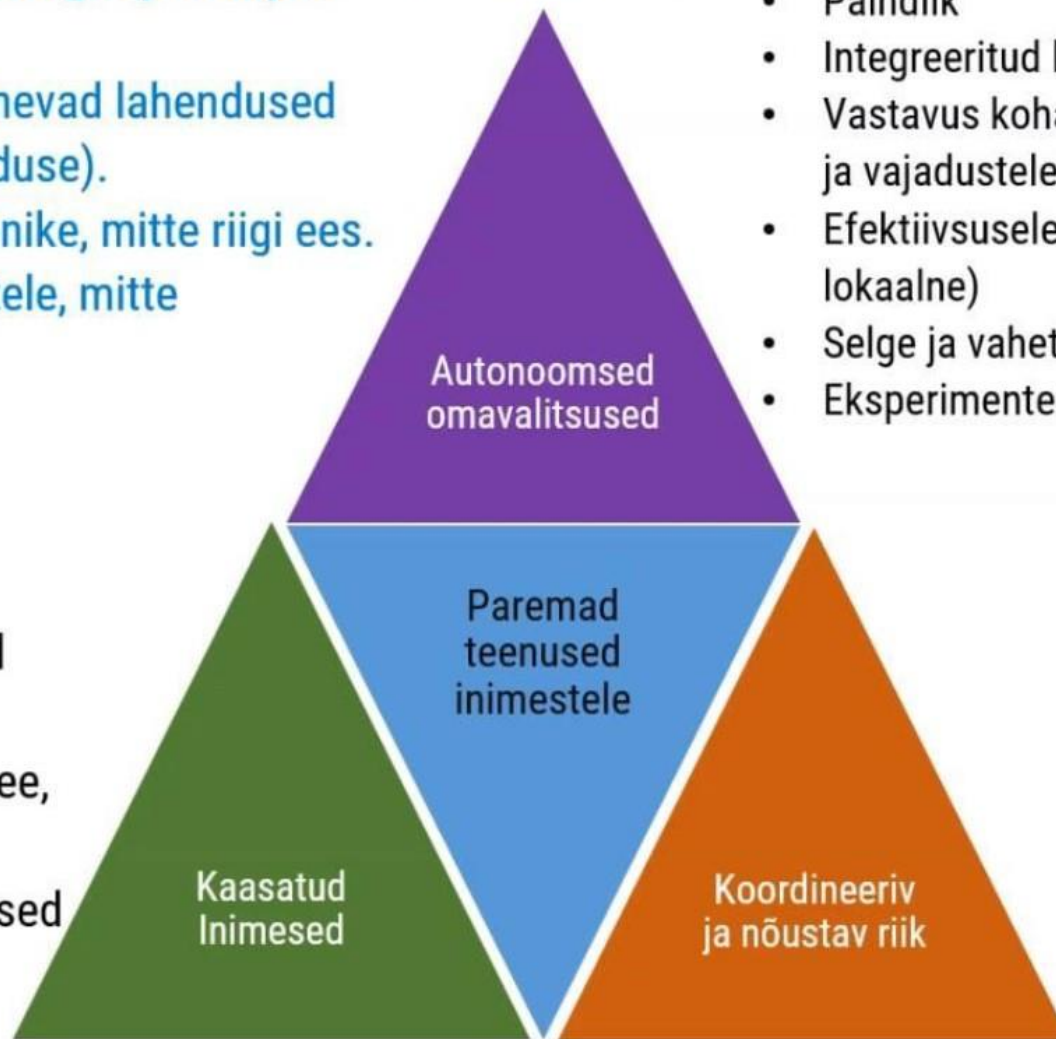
nevad lahendused
duse).
nike, mitte riigi ees.
ele, mitte

d

ee,

sed

• Paindlik
• Integreeritud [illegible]
• Vastavus koh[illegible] ja vajadustele
• Efektiivsusele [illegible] lokaalne)
• Selge ja vahet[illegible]
• Eksperimente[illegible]

Autonoomsed omavalitsused

Paremad teenused inimestele

Kaasatud Inimesed

Koordineeriv ja nõustav riik